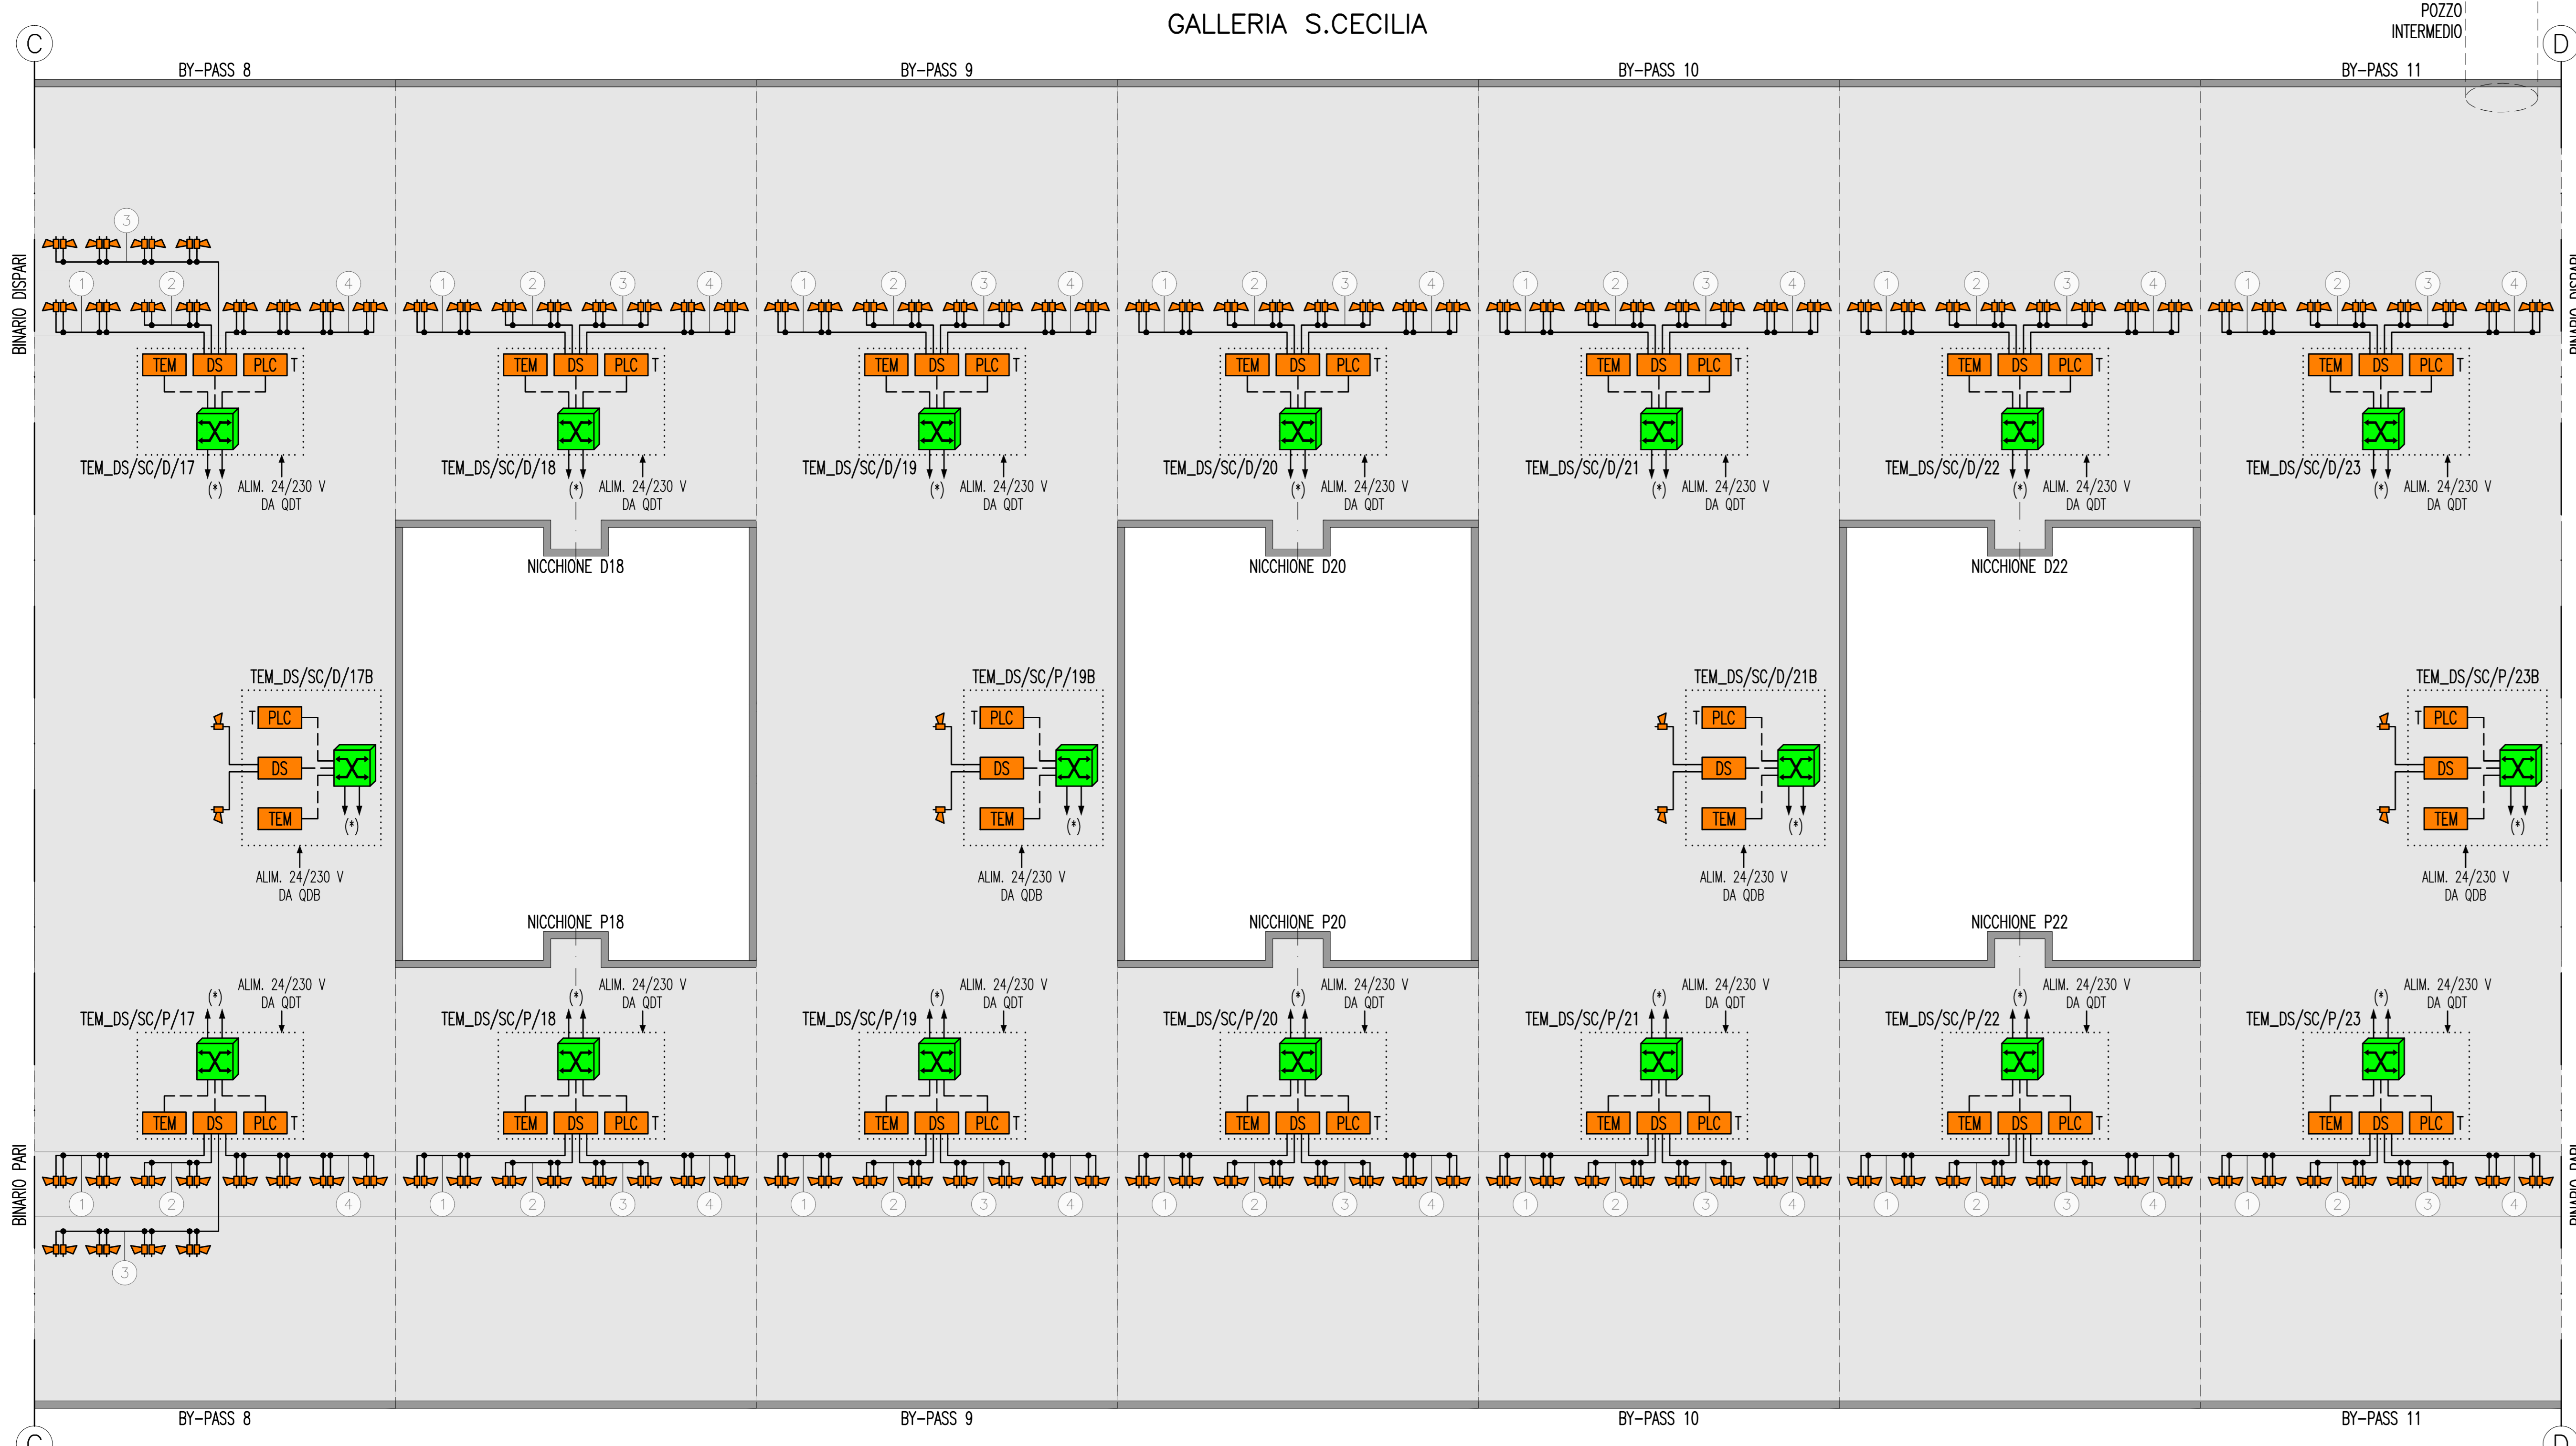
GALLERIA S.CECILIA

POZZO INTERMEDIO

C

D

BY-PASS 8
BY-PASS 9
BY-PASS 10
BY-PASS 11

BINARIO DISPARI

3
1 2 4
1 2 3 4
1 2 3 4
1 2 3 4
1 2 3 4
1 2 3 4
1 2 3 4

TEM DS PLC T
TEM DS PLC T
TEM DS PLC T
TEM DS PLC T
TEM DS PLC T
TEM DS PLC T
TEM DS PLC T

TEM_DS/SC/D/17 (*) ALIM. 24/230 V DA QDT
TEM_DS/SC/D/18 (*) ALIM. 24/230 V DA QDT
TEM_DS/SC/D/19 (*) ALIM. 24/230 V DA QDT
TEM_DS/SC/D/20 (*) ALIM. 24/230 V DA QDT
TEM_DS/SC/D/21 (*) ALIM. 24/230 V DA QDT
TEM_DS/SC/D/22 (*) ALIM. 24/230 V DA QDT
TEM_DS/SC/D/23 (*) ALIM. 24/230 V DA QDT

NICCHIONE D18
NICCHIONE D20
NICCHIONE D22

TEM_DS/SC/D/17B
T PLC
DS
TEM
(*)
ALIM. 24/230 V DA QDB

TEM_DS/SC/P/19B
T PLC
DS
TEM
(*)
ALIM. 24/230 V DA QDB

TEM_DS/SC/D/21B
T PLC
DS
TEM
(*)
ALIM. 24/230 V DA QDB

TEM_DS/SC/P/23B
T PLC
DS
TEM
(*)
ALIM. 24/230 V DA QDB

NICCHIONE P18
NICCHIONE P20
NICCHIONE P22

TEM_DS/SC/P/17 (*) ALIM. 24/230 V DA QDT
TEM_DS/SC/P/18 (*) ALIM. 24/230 V DA QDT
TEM_DS/SC/P/19 (*) ALIM. 24/230 V DA QDT
TEM_DS/SC/P/20 (*) ALIM. 24/230 V DA QDT
TEM_DS/SC/P/21 (*) ALIM. 24/230 V DA QDT
TEM_DS/SC/P/22 (*) ALIM. 24/230 V DA QDT
TEM_DS/SC/P/23 (*) ALIM. 24/230 V DA QDT

TEM DS PLC T
TEM DS PLC T
TEM DS PLC T
TEM DS PLC T
TEM DS PLC T
TEM DS PLC T
TEM DS PLC T

BINARIO PARI

1 2 4
1 2 3 4
1 2 3 4
1 2 3 4
1 2 3 4
1 2 3 4
1 2 3 4
3

BY-PASS 8
BY-PASS 9
BY-PASS 10
BY-PASS 11

C
D